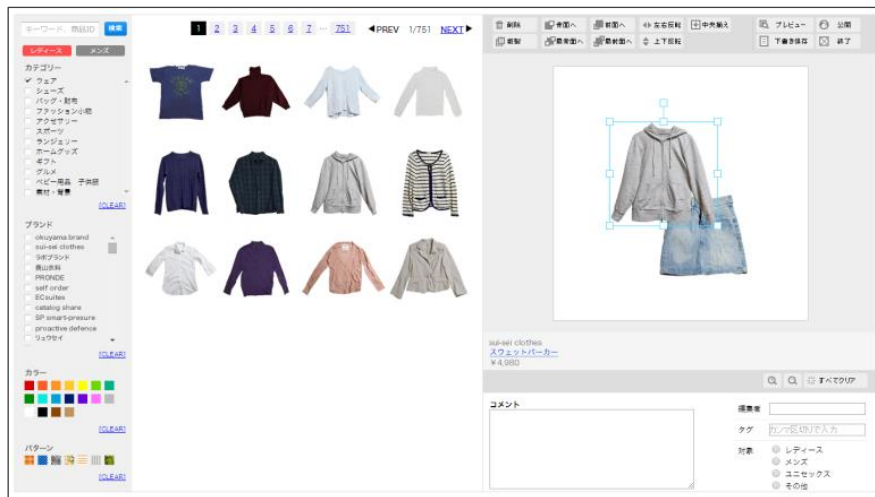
キーワード、商品ID 検索

レディース メンズ

カテゴリー
ウェア
シューズ
バッグ・財布
ファッション小物
アクセサリー
スポーツ
ランジェリー
ホームグッズ
ギフト
グルメ
ベビー用品、子供服
素材・背景
[CLEAR]

ブランド
okuyama brand
sui-sei clothes
ラボブランド
奥山衣料
PRONDE
self order
ECsuites
catalog share
SP smart-presure
proactive defence
リュウセイ
[CLEAR]

カラー
[CLEAR]

パターン
[CLEAR]

1 2 3 4 5 6 7 … 751 ◀PREV 1/751 NEXT▶

削除 背面へ 前面へ 左右反転 中央揃え プレビュー 公開
複製 最背面へ 最前面へ 上下反転 下書き保存 終了

sui-sei clothes
スウェットパーカー
¥4,980

すべてクリア

コメント

掲載者
タグ カンマ区切りで入力
対象 レディース
メンズ
ユニセックス
その他